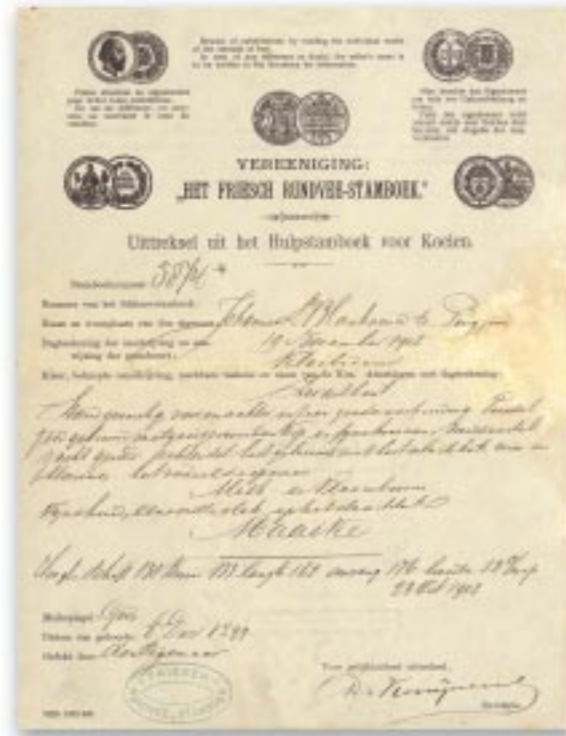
VEREENIGING:
„HET FRIESCH RUNDVEE-STAMBOEK."

Uittreksel uit het Hulpstamboek voor Koeien.

Stamboeknummer 38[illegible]

Nummer van het Hulpstamboek:
Naam en woonplaats van den eigenaar: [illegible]
Dagteekening der inschrijving en aanwijzing der gebruikers: 19 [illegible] 1908
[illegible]

Kleur, beknopte omschrijving, merkbare teekens en naam van de Koe. Afstamming met dagteekening:
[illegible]
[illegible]
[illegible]
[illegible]
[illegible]
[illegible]
Maaike

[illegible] 1908

Melkspiegel: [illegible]
Datum der geboorte: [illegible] 1899
Gefokt door: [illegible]

Voor gelijkluidend uittreksel,
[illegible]
Secretaris.
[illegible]